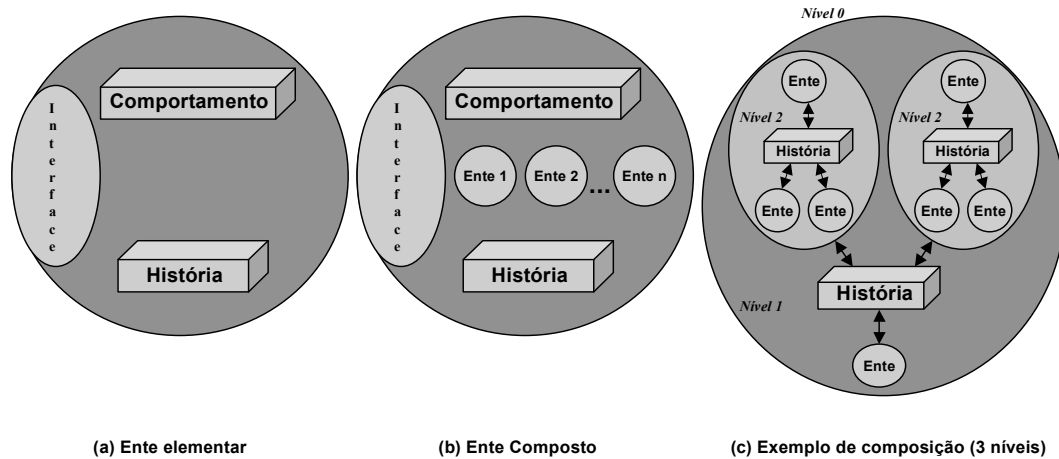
Interface

Comportamento

História

Interface

Comportamento

Ente 1 Ente 2 ... Ente n

História

Nível 0

Ente

Nível 2

História

Ente Ente

Ente

Nível 2

História

Ente Ente

História

Nível 1

Ente

(a) Ente elementar

(b) Ente Composto

(c) Exemplo de composição (3 níveis)